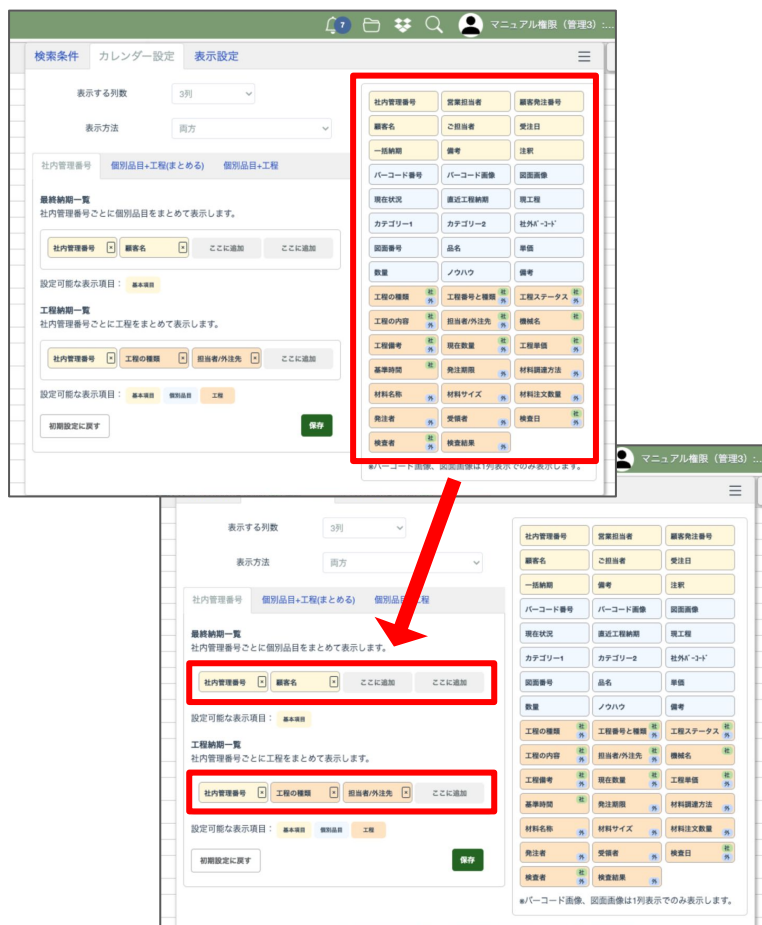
7 マニュアル権限（管理3）:...

検索条件 カレンダー設定 表示設定

表示する列数 3列

表示方法 両方

社内管理番号 個別品目+工程(まとめる) 個別品目+工程

最終納期一覧
社内管理番号ごとに個別品目をまとめて表示します。

社内管理番号 × 顧客名 × ここに追加 ここに追加

設定可能な表示項目： 基本項目

工程納期一覧
社内管理番号ごとに工程をまとめて表示します。

社内管理番号 × 工程の種類 × 担当者/外注先 × ここに追加

設定可能な表示項目： 基本項目 個別品目 工程

初期設定に戻す 保存

社内管理番号 営業担当者 顧客発注番号
顧客名 ご担当者 受注日
一括納期 備考 注釈
バーコード番号 バーコード画像 図面画像
現在状況 直近工程納期 現工程
カテゴリー1 カテゴリー2 社外ﾊﾞｰｺｰﾄﾞ
図面番号 品名 単価
数量 ノウハウ 備考
工程の種類 社 外 工程番号と種類 社 外 工程ステータス 社 外
工程の内容 社 外 担当者/外注先 社 外 機械名 社
工程備考 社 外 現在数量 社 外 工程単価 社 外
基準時間 社 発注期限 外 材料調達方法 外
材料名称 外 材料サイズ 外 材料注文数量 外
発注者 外 受領者 外 検査日 社 外
検査者 社 外 検査結果 外

※バーコード画像、図面画像は1列表示でのみ表示します。

マニュアル権限（管理3）:...

表示する列数 3列

表示方法 両方

社内管理番号 個別品目+工程(まとめる) 個別品目+工程

最終納期一覧
社内管理番号ごとに個別品目をまとめて表示します。

社内管理番号 × 顧客名 × ここに追加 ここに追加

設定可能な表示項目： 基本項目

工程納期一覧
社内管理番号ごとに工程をまとめて表示します。

社内管理番号 × 工程の種類 × 担当者/外注先 × ここに追加

設定可能な表示項目： 基本項目 個別品目 工程

初期設定に戻す 保存

社内管理番号 営業担当者 顧客発注番号
顧客名 ご担当者 受注日
一括納期 備考 注釈
バーコード番号 バーコード画像 図面画像
現在状況 直近工程納期 現工程
カテゴリー1 カテゴリー2 社外ﾊﾞｰｺｰﾄﾞ
図面番号 品名 単価
数量 ノウハウ 備考
工程の種類 社 外 工程番号と種類 社 外 工程ステータス 社 外
工程の内容 社 外 担当者/外注先 社 外 機械名 社
工程備考 社 外 現在数量 社 外 工程単価 社 外
基準時間 社 発注期限 外 材料調達方法 外
材料名称 外 材料サイズ 外 材料注文数量 外
発注者 外 受領者 外 検査日 社 外
検査者 社 外 検査結果 外

※バーコード画像、図面画像は1列表示でのみ表示します。